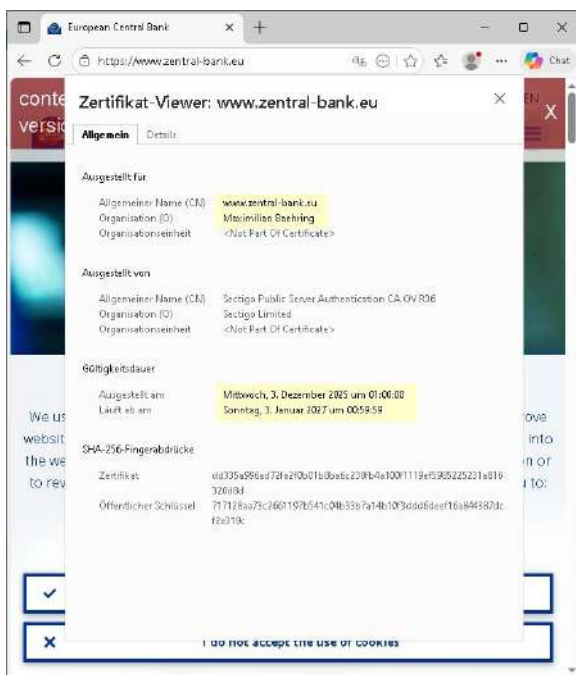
European Central Bank × +

https://www.zentral-bank.eu

Chat

conte
versi

EN
X

Zertifikat-Viewer: www.zentral-bank.eu ×

Allgemein Details

Ausgestellt für

Allgemeiner Name (CN) www.zentral-bank.eu
Organisation (O) Maximilian Baehring
Organisationseinheit <Not Part Of Certificate>

Ausgestellt von

Allgemeiner Name (CN) Sectigo Public Server Authentication CA OV R36
Organisation (O) Sectigo Limited
Organisationseinheit <Not Part Of Certificate>

Gültigkeitsdauer

Ausgestellt am Mittwoch, 3. Dezember 2025 um 01:00:00
Läuft ab am Sonntag, 3. Januar 2027 um 00:59:59

SHA-256-Fingerabdrücke

Zertifikat dd335a996ad72fa2f0b01b0ba6c230fb4a100f1119ef5905225231a816326d8d
Öffentlicher Schlüssel 717128aa73c2661197b541c04b33b7a14b10f3ddd6deef16a844387dcf2e319c

We us
websit
the we
to rev

rove
into
n or
to:

I do not accept the use of cookies